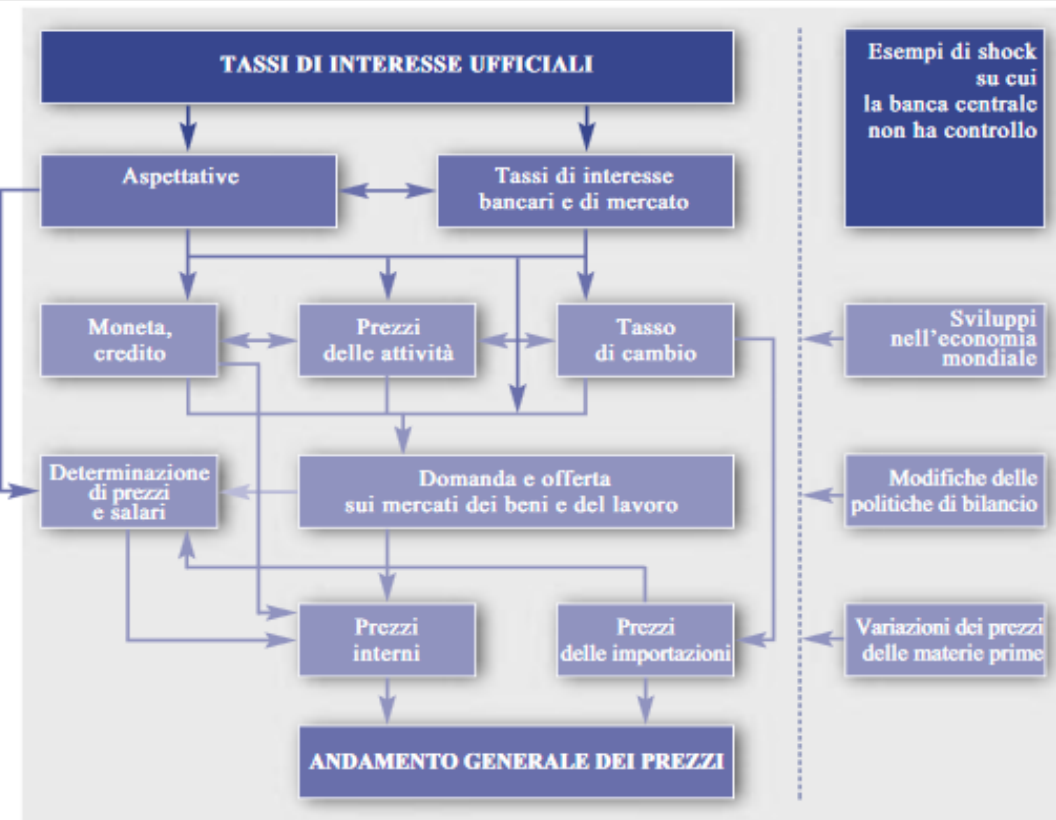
TASSI DI INTERESSE UFFICIALI

Esempi di shock su cui la banca centrale non ha controllo

Aspettative

Tassi di interesse bancari e di mercato

Moneta, credito

Prezzi delle attività

Tasso di cambio

Sviluppi nell'economia mondiale

Determinazione di prezzi e salari

Domanda e offerta sui mercati dei beni e del lavoro

Modifiche delle politiche di bilancio

Prezzi interni

Prezzi delle importazioni

Variazioni dei prezzi delle materie prime

ANDAMENTO GENERALE DEI PREZZI